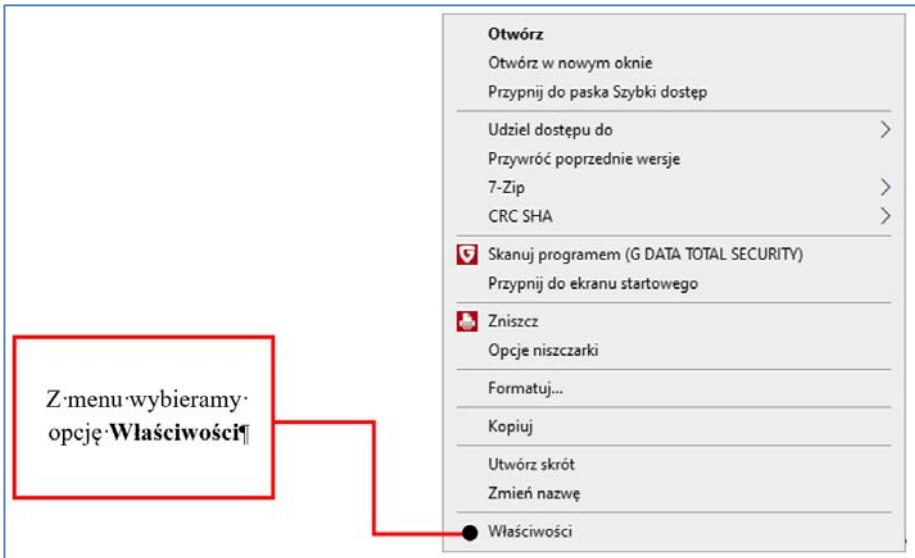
Z·menu·wybieramy·opcję·**Właściwości**¶

**Otwórz**
Otwórz w nowym oknie
Przypnij do paska Szybki dostęp

Udziel dostępu do
Przywróć poprzednie wersje
7-Zip
CRC SHA

Skanuj programem (G DATA TOTAL SECURITY)
Przypnij do ekranu startowego

Zniszcz
Opcje niszczarki

Formatuj...

Kopiuj

Utwórz skrót
Zmień nazwę

Właściwości